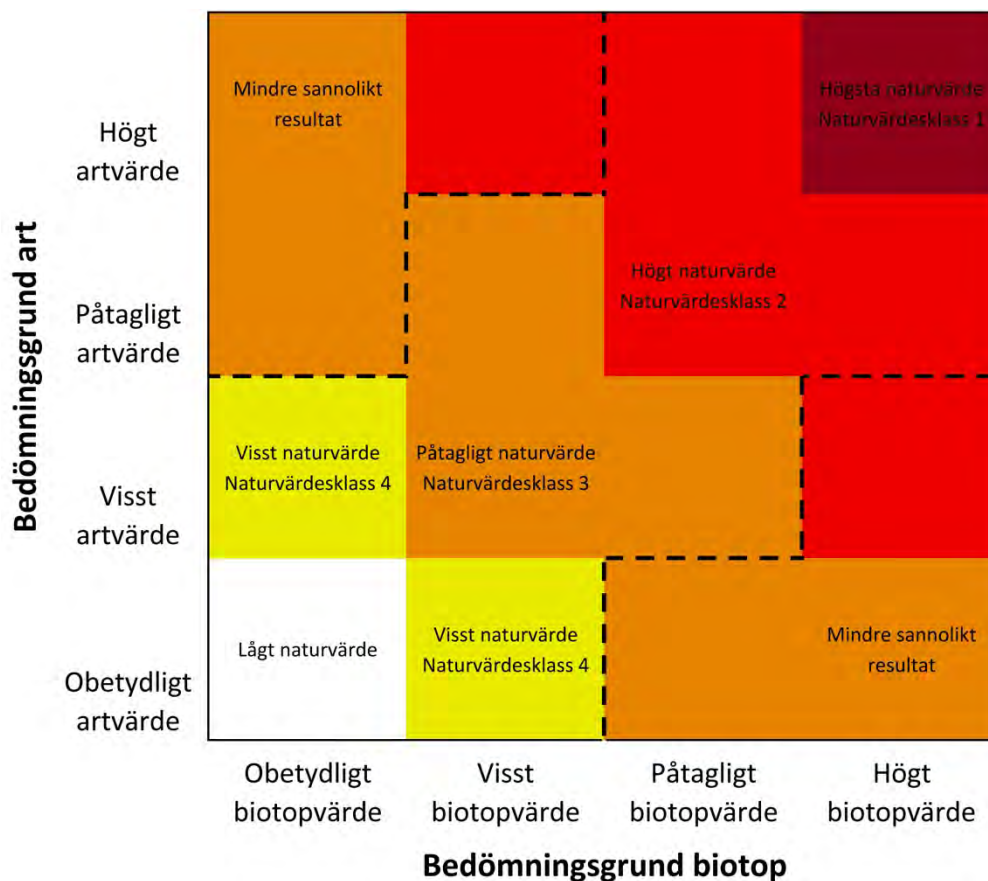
Bedömningsgrund art

Högt artvärde

Påtagligt artvärde

Visst artvärde

Obetydligt artvärde

Mindre sannolikt resultat

Högsta naturvärde Naturvärdesklass 1

Högt naturvärde Naturvärdesklass 2

Visst naturvärde Naturvärdesklass 4

Påtagligt naturvärde Naturvärdesklass 3

Lågt naturvärde

Visst naturvärde Naturvärdesklass 4

Mindre sannolikt resultat

Obetydligt biotopvärde

Visst biotopvärde

Påtagligt biotopvärde

Högt biotopvärde

Bedömningsgrund biotop